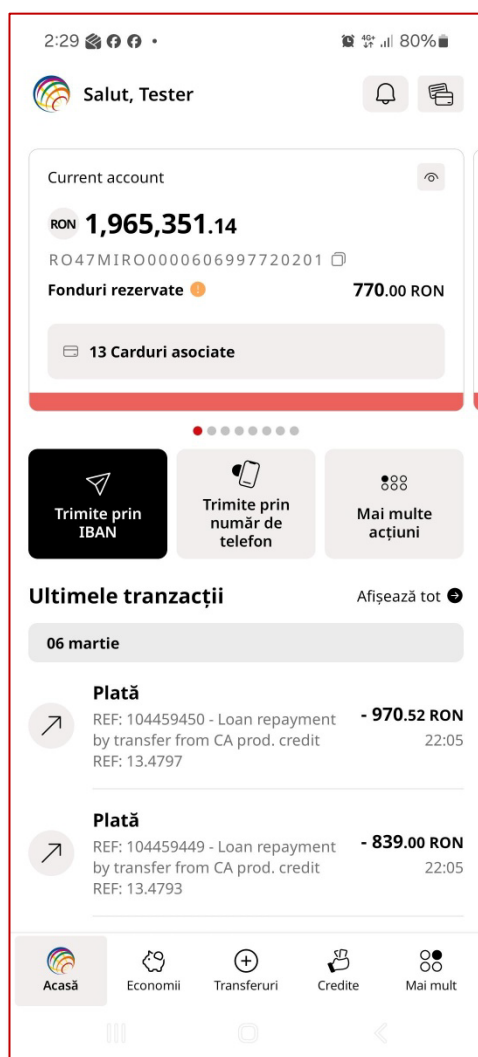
2:29 ⚙ f f •
80%

Salut, Tester

Current account

RON 1,965,351.14

RO47MIRO0000606997720201

Fonduri rezervate

770.00 RON

13 Carduri asociate

Trimite prin IBAN

Trimite prin număr de telefon

Mai multe acțiuni

Ultimele tranzacții

Afișează tot

06 martie

Plată
REF: 104459450 - Loan repayment by transfer from CA prod. credit REF: 13.4797
- 970.52 RON
22:05

Plată
REF: 104459449 - Loan repayment by transfer from CA prod. credit REF: 13.4793
- 839.00 RON
22:05

Acasă
Economii
Transferuri
Credite
Mai mult